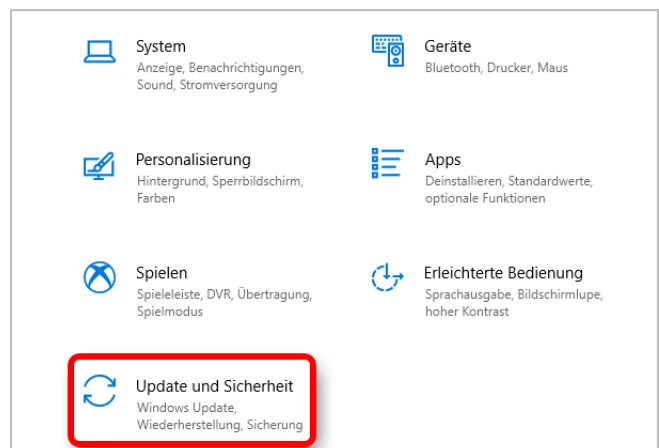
System
Anzeige, Benachrichtigungen, Sound, Stromversorgung

Geräte
Bluetooth, Drucker, Maus

Personalisierung
Hintergrund, Sperrbildschirm, Farben

Apps
Deinstallieren, Standardwerte, optionale Funktionen

Spielen
Spieleleiste, DVR, Übertragung, Spielmodus

Erleichterte Bedienung
Sprachausgabe, Bildschirmlupe, hoher Kontrast

Update und Sicherheit
Windows Update, Wiederherstellung, Sicherung